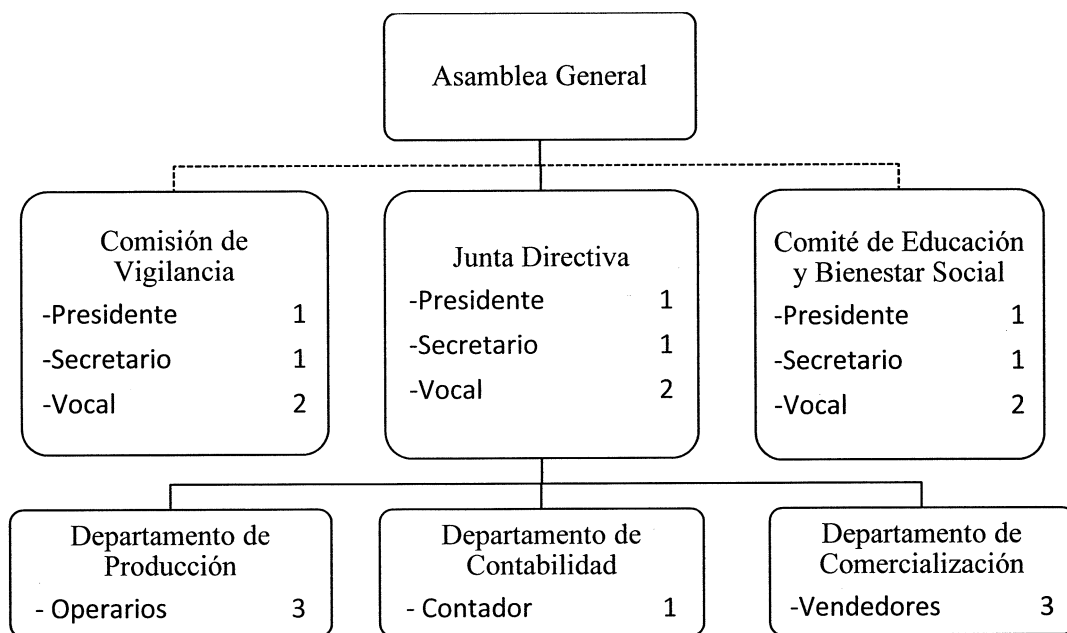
Asamblea General

Comisión de Vigilancia
-Presidente 1
-Secretario 1
-Vocal 2

Junta Directiva
-Presidente 1
-Secretario 1
-Vocal 2

Comité de Educación y Bienestar Social
-Presidente 1
-Secretario 1
-Vocal 2

Departamento de Producción
- Operarios 3

Departamento de Contabilidad
- Contador 1

Departamento de Comercialización
-Vendedores 3